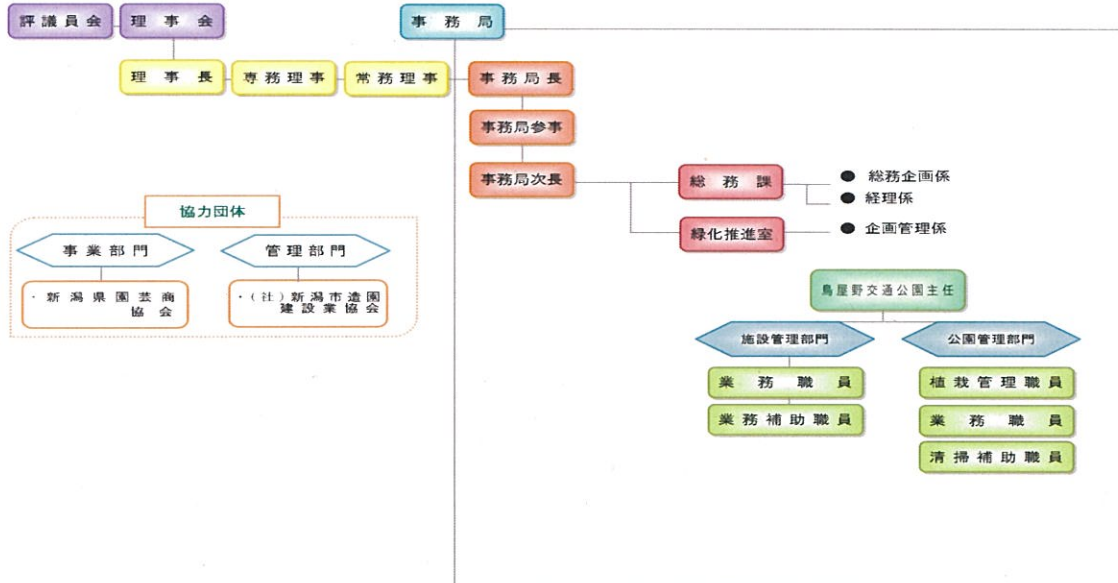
評議員会
理事会
事務局
理事長
専務理事
常務理事
事務局長
事務局参事
事務局次長
総務課
● 総務企画係
● 経理係
緑化推進室
● 企画管理係

協力団体
事業部門
・新潟県園芸商協会
管理部門
・(社)新潟市造園建設業協会

鳥屋野交通公園主任
施設管理部門
業務職員
業務補助職員
公園管理部門
植栽管理職員
業務職員
清掃補助職員